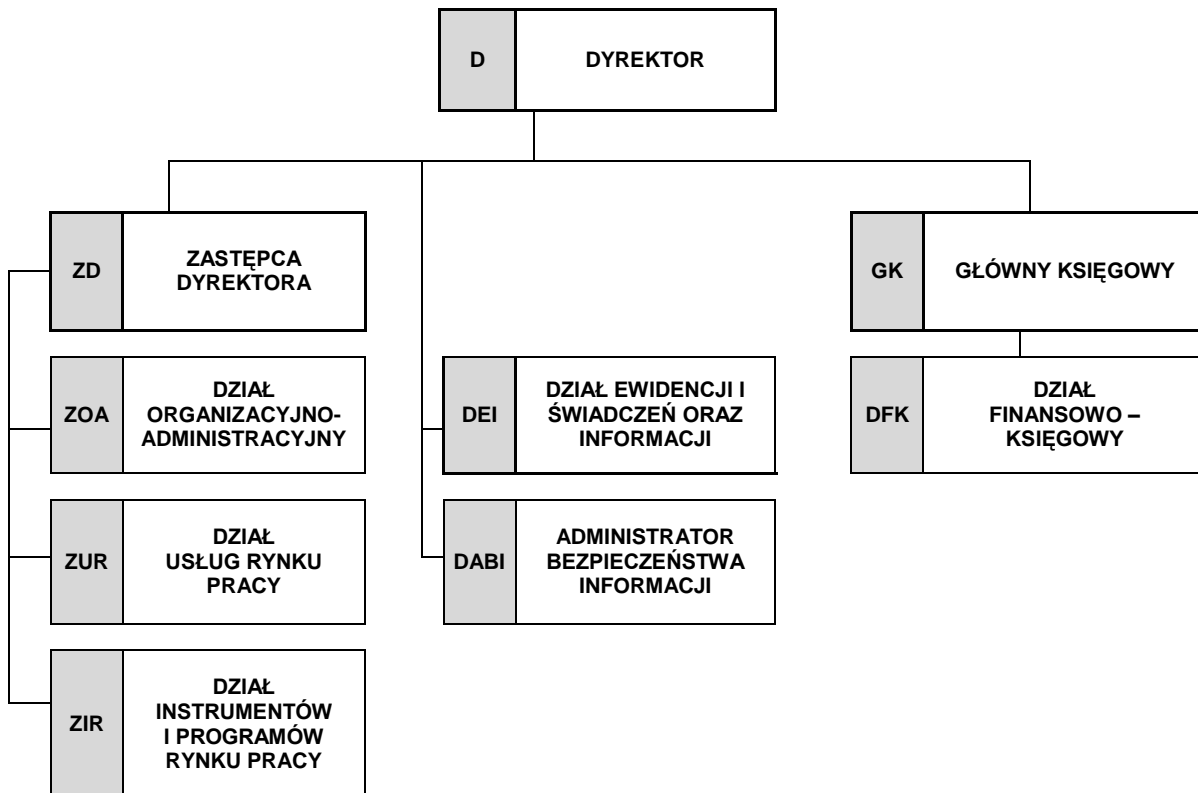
D DYREKTOR

ZD ZASTĘPCA DYREKTORA

ZOA DZIAŁ ORGANIZACYJNO-ADMINISTRACYJNY

ZUR DZIAŁ USŁUG RYNKU PRACY

ZIR DZIAŁ INSTRUMENTÓW I PROGRAMÓW RYNKU PRACY

DEI DZIAŁ EWIDENCJI I ŚWIADCZEŃ ORAZ INFORMACJI

DABI ADMINISTRATOR BEZPIECZEŃSTWA INFORMACJI

GK GŁÓWNY KSIĘGOWY

DFK DZIAŁ FINANSOWO – KSIĘGOWY